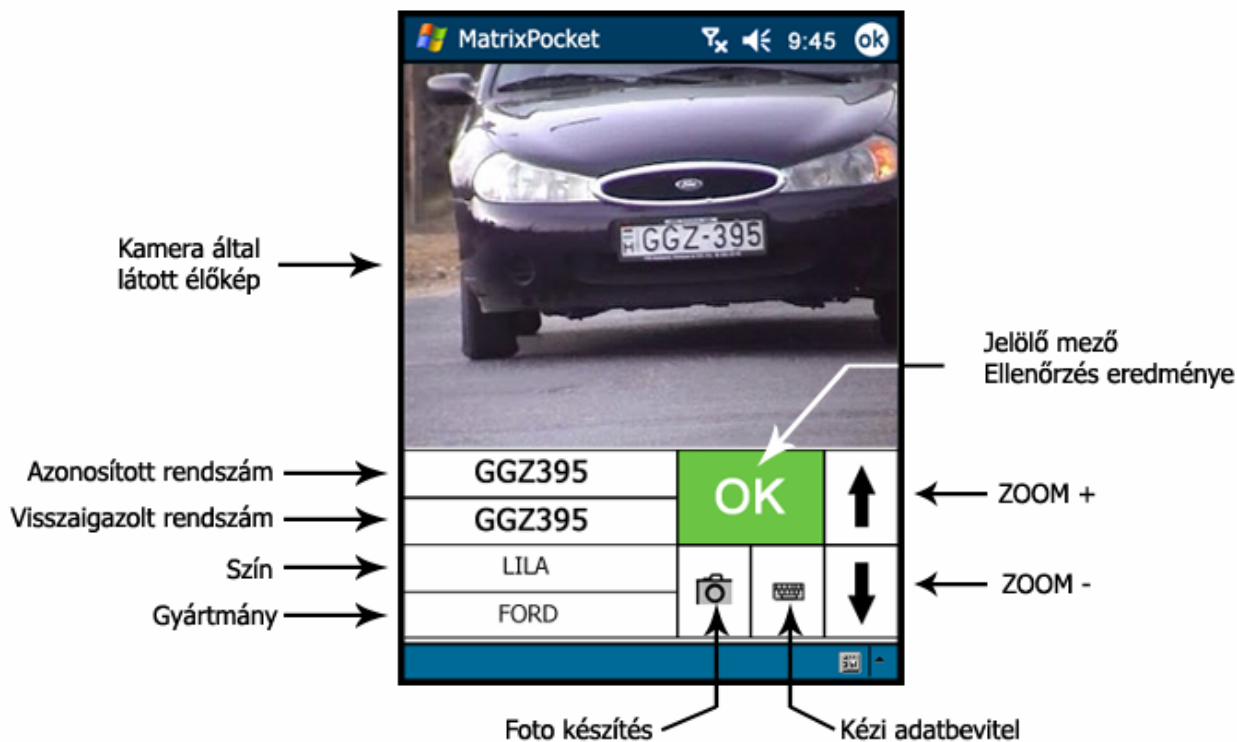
MatrixPocket 9:45 ok

Kamera által látott élőkép

H GGZ-395

Jelölő mező
Ellenőrzés eredménye

Azonosított rendszám GGZ395

OK

ZOOM +

Visszaigazolt rendszám GGZ395

Szín LILA

ZOOM -

Gyártmány FORD

Foto készítés

Kézi adatbevitel